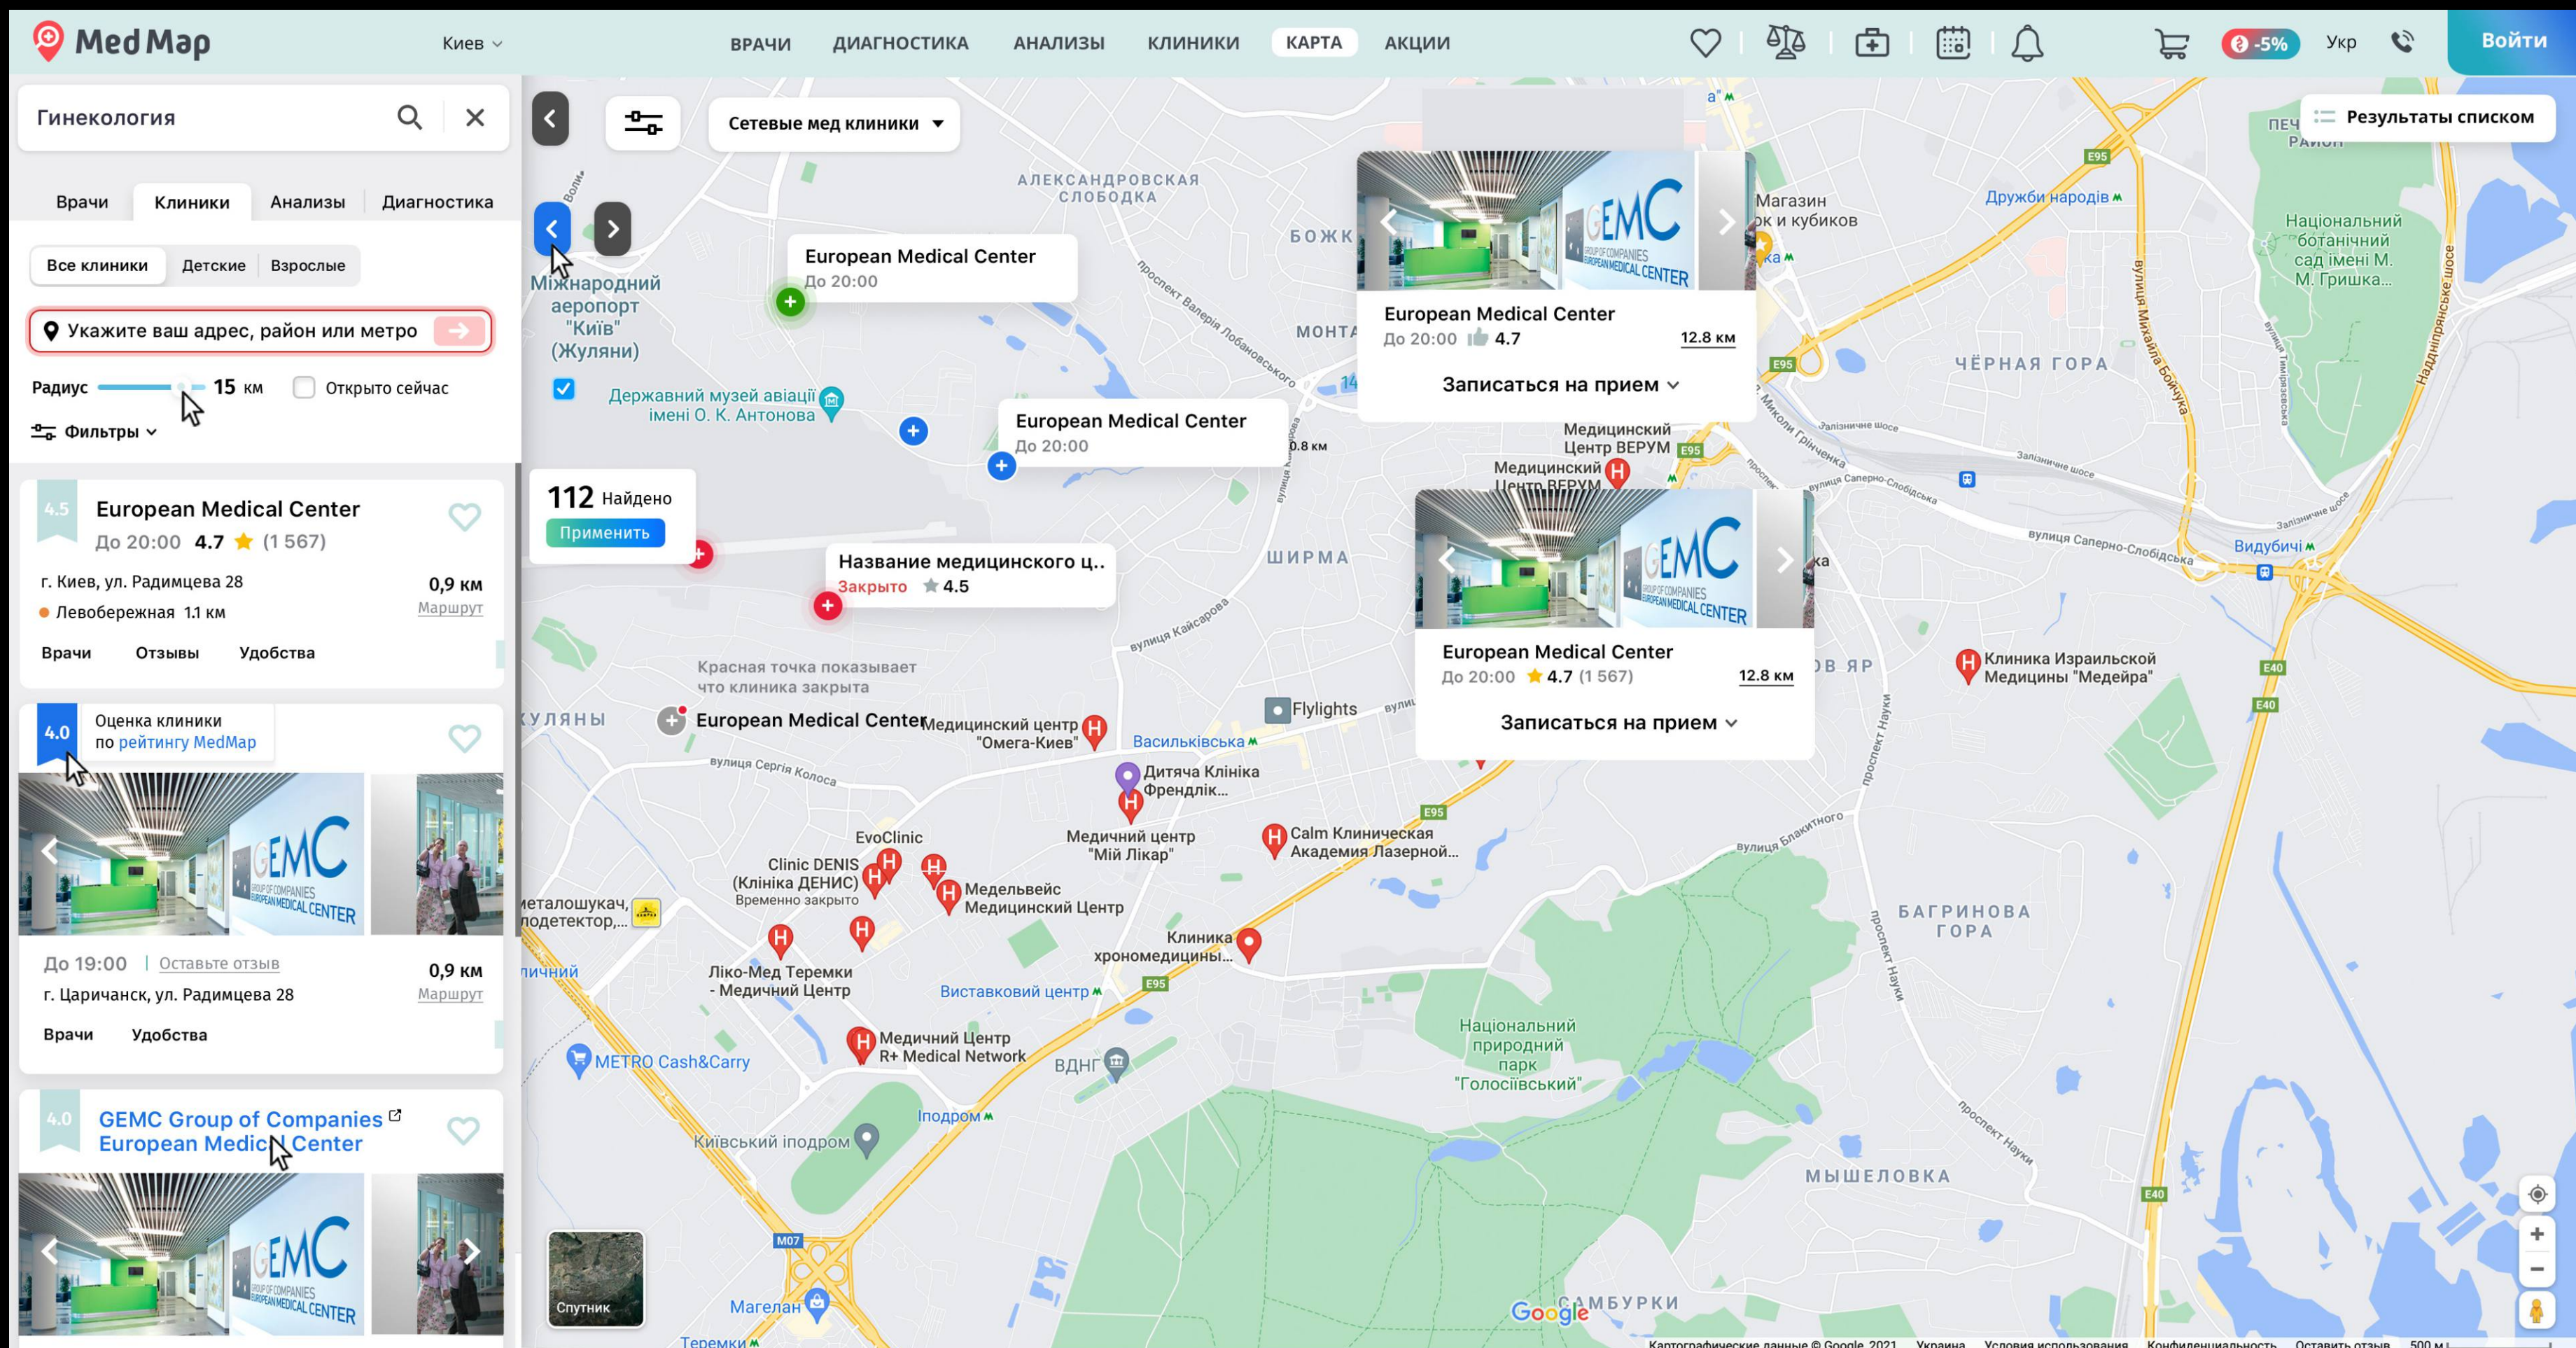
MedMap
Киев
ВРАЧИ ДИАГНОСТИКА АНАЛИЗЫ КЛИНИКИ КАРТА АКЦИИ
-5% Укр
Войти

Гинекология

Врачи Клиники Анализы Диагностика

Все клиники Детские Взрослые

Укажите ваш адрес, район или метро

Радиус 15 км Открыто сейчас

Фильтры

4.5 European Medical Center
До 20:00 4.7 (1 567)
г. Киев, ул. Радимцева 28 0,9 км
Левобережная 1.1 км Маршрут
Врачи Отзывы Удобства

4.0 Оценка клиники по рейтингу MedMap

До 19:00 Оставьте отзыв 0,9 км
г. Царичанск, ул. Радимцева 28 Маршрут
Врачи Удобства

4.0 GEMC Group of Companies European Medical Center

Сетевые мед клиники

Результаты списком

European Medical Center
До 20:00

European Medical Center
До 20:00

112 Найдено
Применить

Название медицинского ц..
Закрыто 4.5

European Medical Center
До 20:00 4.7 12.8 км
Записаться на прием

European Medical Center
До 20:00 4.7 (1 567) 12.8 км
Записаться на прием

Красная точка показывает что клиника закрыта

European Medical Center

Міжнародний аеропорт "Київ" (Жуляни)
Державний музей авіації імені О. К. Антонова
АЛЕКСАНДРОВСКАЯ СЛОБОДКА
БОЖК
МОНТА
ШИРМА
ЖУЛЯНЫ
Магазин ок и кубиков
Дружби народів
Національний ботанічний сад імені М. М. Гришка...
ЧЁРНАЯ ГОРА
Медицинский Центр ВЕРУМ
Медицинский Центр ВЕРУМ
Видубичі
Клиника Израильской Медицины "Медейра"
Flylights
Медицинский центр "Омега-Киев"
Васильківська
Дитяча Клініка Френдлік...
Медичний центр "Мій Лікар"
Calm Клиническая Академия Лазерной...
EvoClinic
Clinic DENIS (Клініка ДЕНИС) Временно закрыто
Медельвейс Медицинский Центр
Клиника хрономедицины...
Ліко-Мед Теремки - Медичний Центр
Виставковий центр
Медичний Центр R+ Medical Network
METRO Cash&Carry
ВДНГ
Іподром
Київський іподром
Національний природний парк "Голосіївський"
БАГРИНОВА ГОРА
МЫШЕЛОВКА
САМБУРКИ
Магелан
Теремки
Спутник
Google
Картографические данные © Google, 2021 Украина Условия использования Конфиденциальность Оставить отзыв 500 м